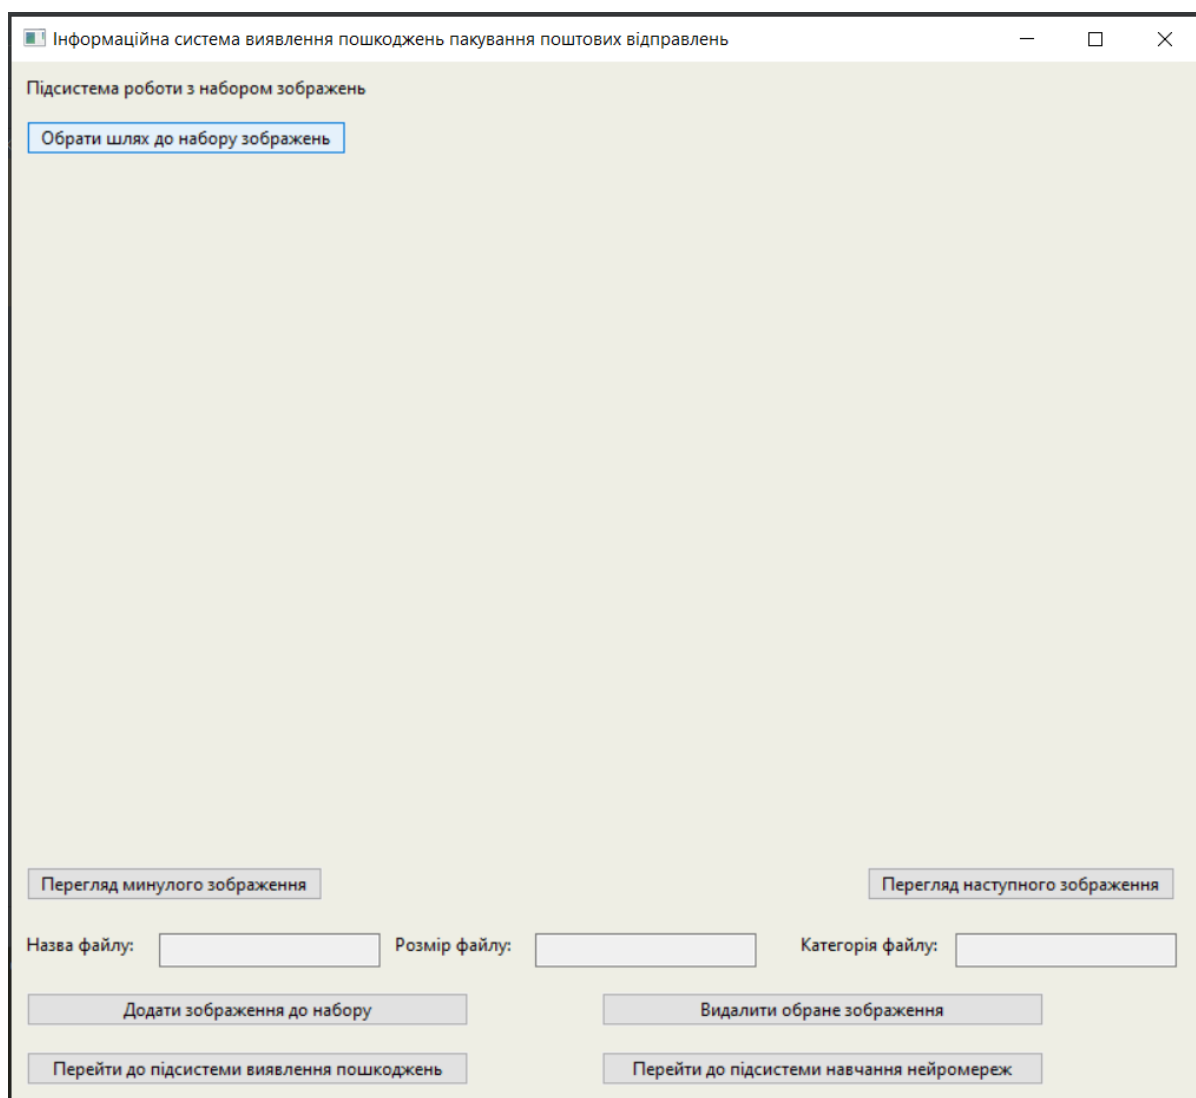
Інформаційна система виявлення пошкоджень пакування поштових відправлень

Підсистема роботи з набором зображень

Обрати шлях до набору зображень

Перегляд минулого зображення

Перегляд наступного зображення

Назва файлу:

Розмір файлу:

Категорія файлу:

Додати зображення до набору

Видалити обране зображення

Перейти до підсистеми виявлення пошкоджень

Перейти до підсистеми навчання нейромереж